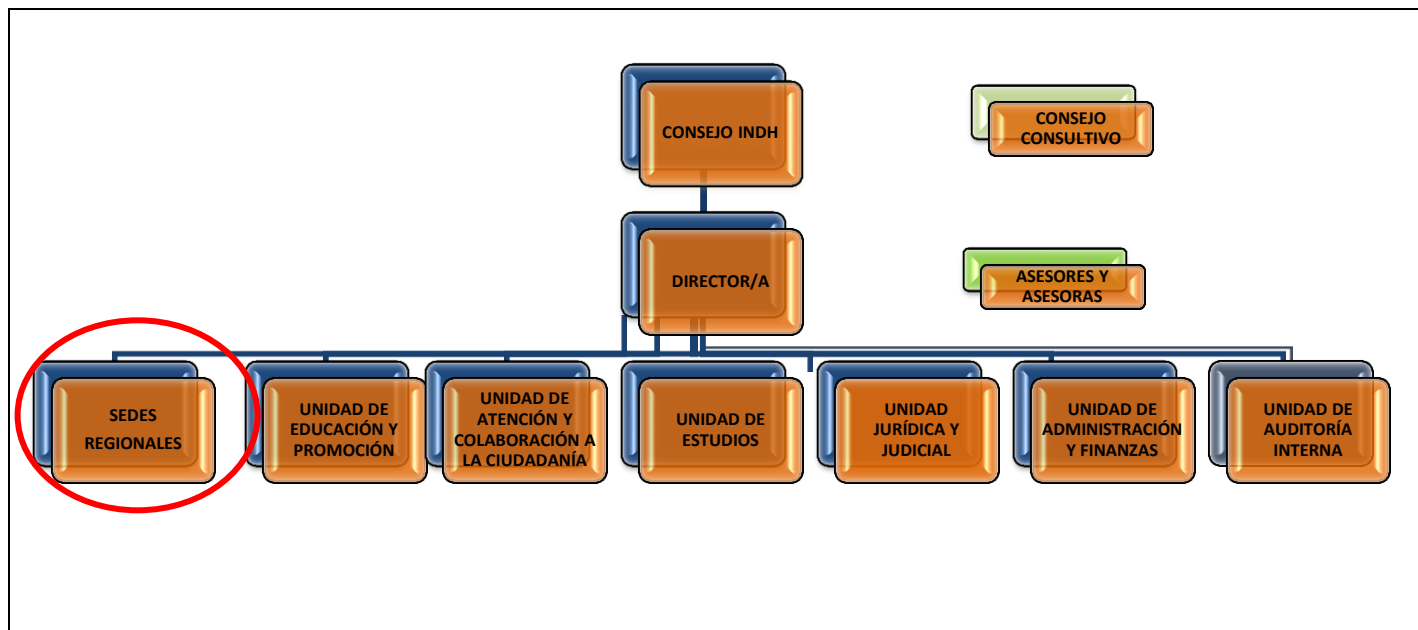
CONSEJO INDH

CONSEJO CONSULTIVO

DIRECTOR/A

ASESORES Y ASESORAS

SEDES REGIONALES

UNIDAD DE EDUCACIÓN Y PROMOCIÓN

UNIDAD DE ATENCIÓN Y COLABORACIÓN A LA CIUDADANÍA

UNIDAD DE ESTUDIOS

UNIDAD JURÍDICA Y JUDICIAL

UNIDAD DE ADMINISTRACIÓN Y FINANZAS

UNIDAD DE AUDITORÍA INTERNA